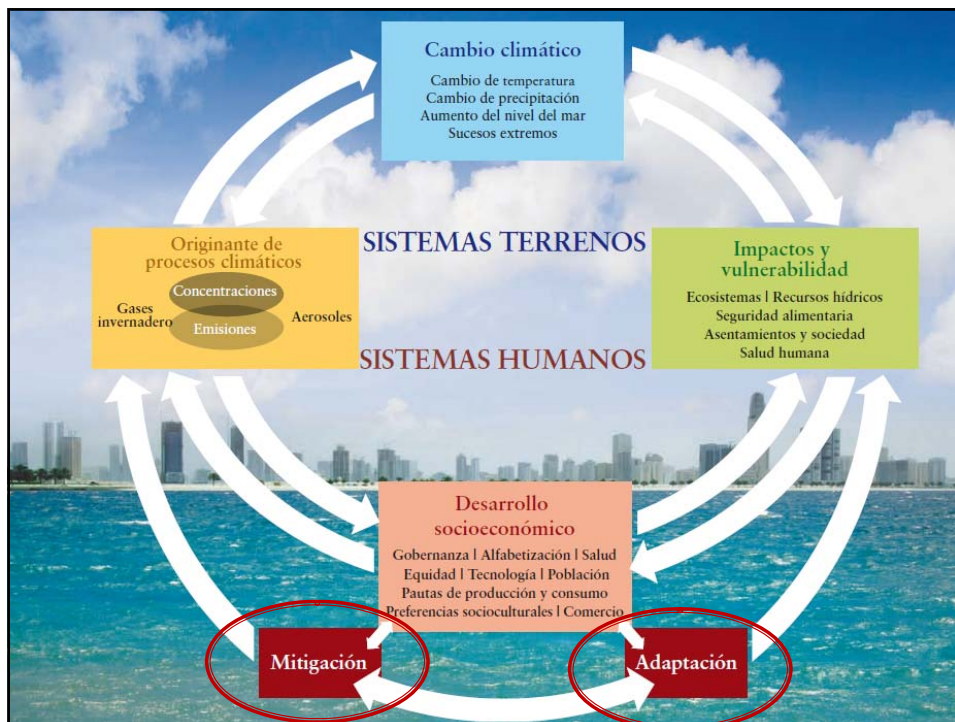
Cambio climático

Cambio de temperatura
Cambio de precipitación
Aumento del nivel del mar
Sucesos extremos

Originante de procesos climáticos

Concentraciones

Gases invernadero

Emisiones

Aerosoles

SISTEMAS TERRENOS

SISTEMAS HUMANOS

Impactos y vulnerabilidad

Ecosistemas | Recursos hídricos
Seguridad alimentaria
Asentamientos y sociedad
Salud humana

Desarrollo socioeconómico

Gobernanza | Alfabetización | Salud
Equidad | Tecnología | Población
Pautas de producción y consumo
Preferencias socioculturales | Comercio

Mitigación

Adaptación